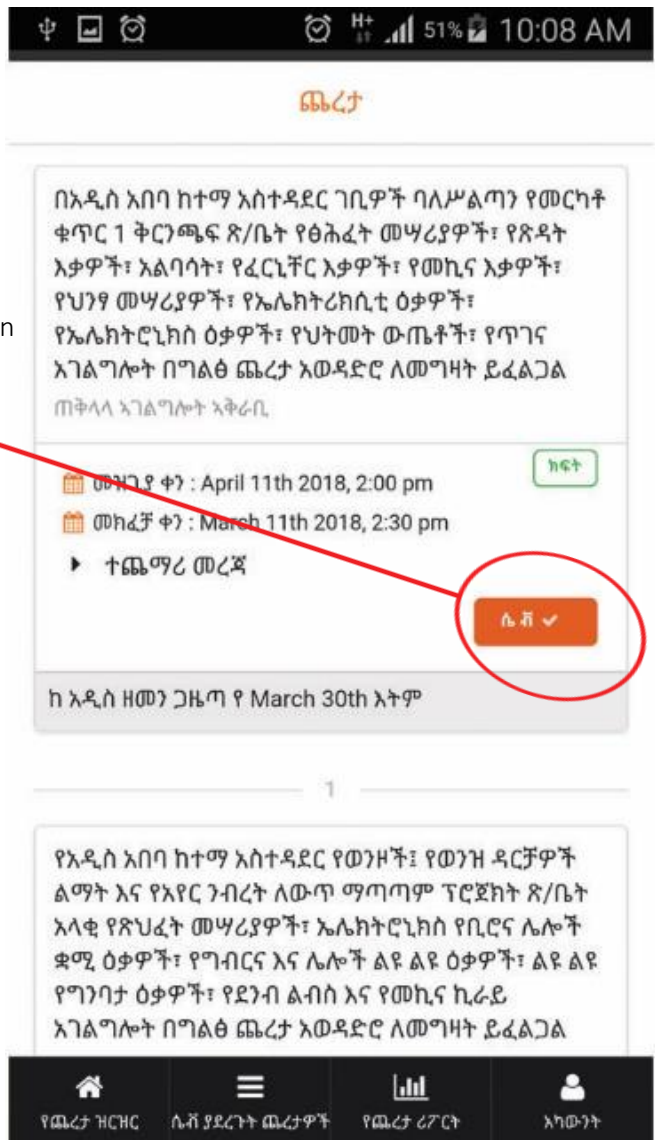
H+ 51% 10:08 AM

ጨረታ

በአዲስ አበባ ከተማ አስተዳደር ገቢዎች ባለሥልጣን የመርካቶ ቁጥር 1 ቅርንጫፍ ጽ/ቤት የፅሕፈት መሣሪያዎች፣ የጽዳት እቃዎች፣ አልባሳት፣ የፈርኒቸር እቃዎች፣ የመኪና እቃዎች፣ የህንፃ መሣሪያዎች፣ የኤሌክትሪክሲቲ ዕቃዎች፣ የኤሌክትሮኒክስ ዕቃዎች፣ የህትመት ውጤቶች፣ የጥገና አገልግሎት በግልፅ ጨረታ አወዳድሮ ለመግዛት ይፈልጋል

ጠቅላላ አገልግሎት አቅራቢ

ክፍት

መዝጊያ ቀን : April 11th 2018, 2:00 pm

መክፈቻ ቀን : March 11th 2018, 2:30 pm

ተጨማሪ መረጃ

ሴቭ ✓

ከ አዲስ ዘመን ጋዜጣ የ March 30th እትም

1

የአዲስ አበባ ከተማ አስተዳደር የወንዞች፤ የወንዝ ዳርቻዎች ልማት እና የአየር ንብረት ለውጥ ማጣጣም ፕሮጀክት ጽ/ቤት አላቂ የጽህፈት መሣሪያዎች፣ ኤሌክትሮኒክስ የቢሮና ሌሎች ቋሚ ዕቃዎች፣ የግብርና እና ሌሎች ልዩ ልዩ ዕቃዎች፣ ልዩ ልዩ የግንባታ ዕቃዎች፣ የደንብ ልብስ እና የመኪና ኪራይ አገልግሎት በግልፅ ጨረታ አወዳድሮ ለመግዛት ይፈልጋል

የጨረታ ዝርዝር | ሴቭ ያደረጉት ጨረታዎች | የጨረታ ሪፖርት | አካውንት